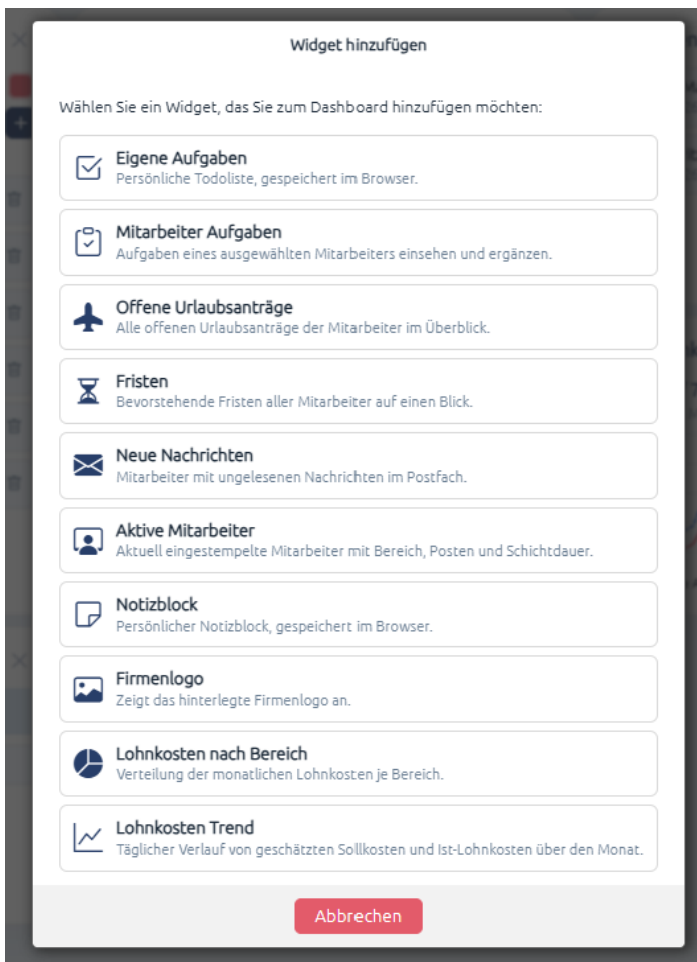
Widget hinzufügen

Wählen Sie ein Widget, das Sie zum Dashboard hinzufügen möchten:

Eigene Aufgaben
Persönliche Todoliste, gespeichert im Browser.

Mitarbeiter Aufgaben
Aufgaben eines ausgewählten Mitarbeiters einsehen und ergänzen.

Offene Urlaubsanträge
Alle offenen Urlaubsanträge der Mitarbeiter im Überblick.

Fristen
Bevorstehende Fristen aller Mitarbeiter auf einen Blick.

Neue Nachrichten
Mitarbeiter mit ungelesenen Nachrichten im Postfach.

Aktive Mitarbeiter
Aktuell eingestempelte Mitarbeiter mit Bereich, Posten und Schichtdauer.

Notizblock
Persönlicher Notizblock, gespeichert im Browser.

Firmenlogo
Zeigt das hinterlegte Firmenlogo an.

Lohnkosten nach Bereich
Verteilung der monatlichen Lohnkosten je Bereich.

Lohnkosten Trend
Täglicher Verlauf von geschätzten Sollkosten und Ist-Lohnkosten über den Monat.

Abbrechen